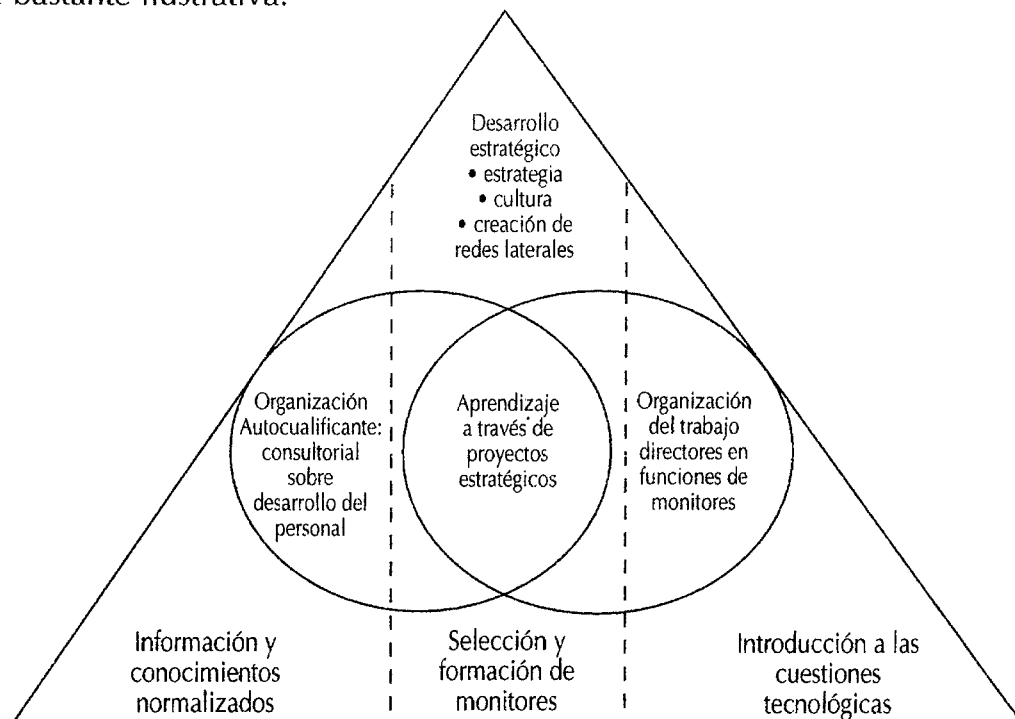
bastante ilustrativa.

Desarrollo estratégico
• estrategia
• cultura
• creación de redes laterales

Organización Autocualificante: consultorial sobre desarrollo del personal

Aprendizaje a través de proyectos estratégicos

Organización del trabajo directores en funciones de monitores

Información y conocimientos normalizados

Selección y formación de monitores

Introducción a las cuestiones tecnológicas